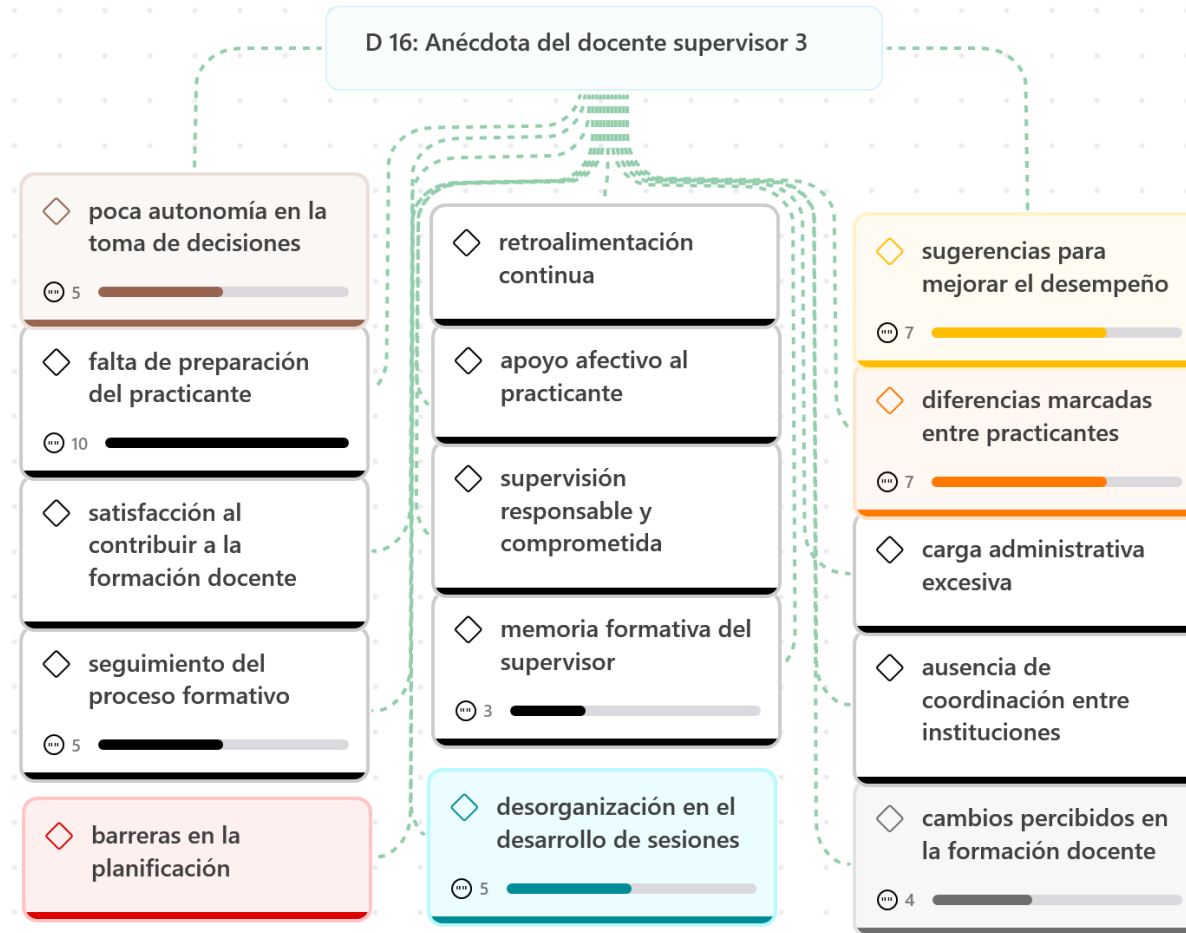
D 16: Anécdota del docente supervisor 3

poca autonomía en la toma de decisiones
5

falta de preparación del practicante
10

satisfacción al contribuir a la formación docente

seguimiento del proceso formativo
5

barreras en la planificación

retroalimentación continua

apoyo afectivo al practicante

supervisión responsable y comprometida

memoria formativa del supervisor
3

desorganización en el desarrollo de sesiones
5

sugerencias para mejorar el desempeño
7

diferencias marcadas entre practicantes
7

carga administrativa excesiva

ausencia de coordinación entre instituciones

cambios percibidos en la formación docente
4